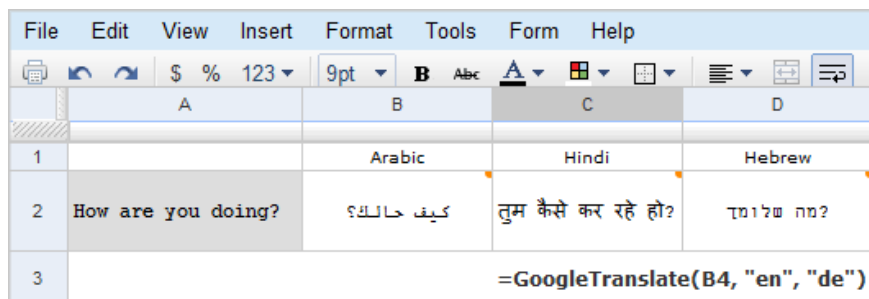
File Edit View Insert Format Tools Form Help

$ % 123 ▾ 9pt ▾ B Abc A ▾

| | A | B | C | D |
|---|---|---|---|---|
| 1 | | Arabic | Hindi | Hebrew |
| 2 | How are you doing? | كيف حالك؟ | तुम कैसे कर रहे हो? | מה שלומך? |
| 3 | | =GoogleTranslate(B4, "en", "de") | | |